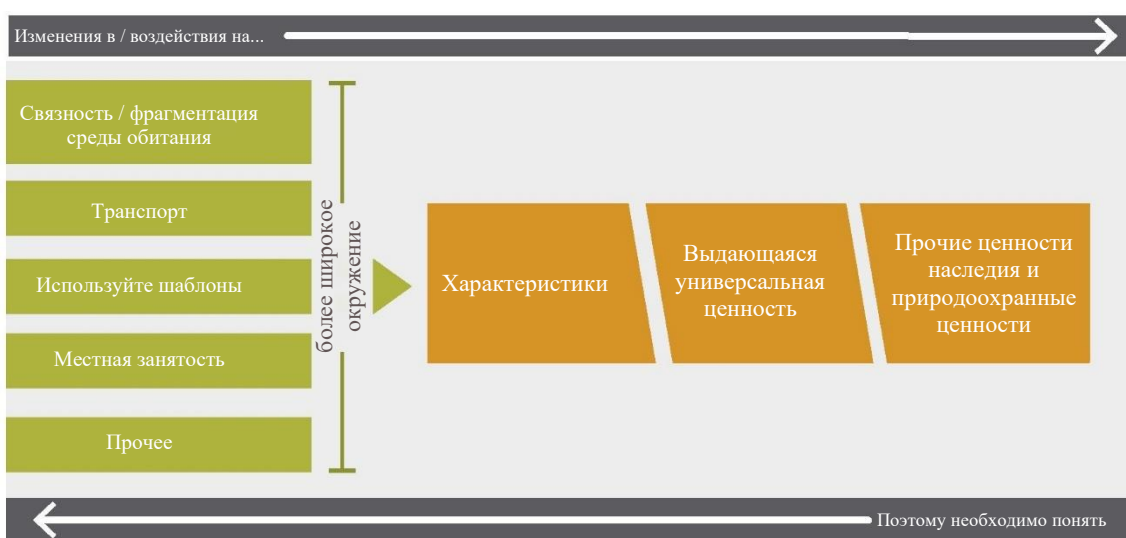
Изменения в / воздействия на...

Связность / фрагментация среды обитания

Транспорт

Используйте шаблоны

Местная занятость

Прочее

более широкое окружение

Характеристики

Выдающаяся универсальная ценность

Прочие ценности наследия и природоохранные ценности

Поэтому необходимо понять